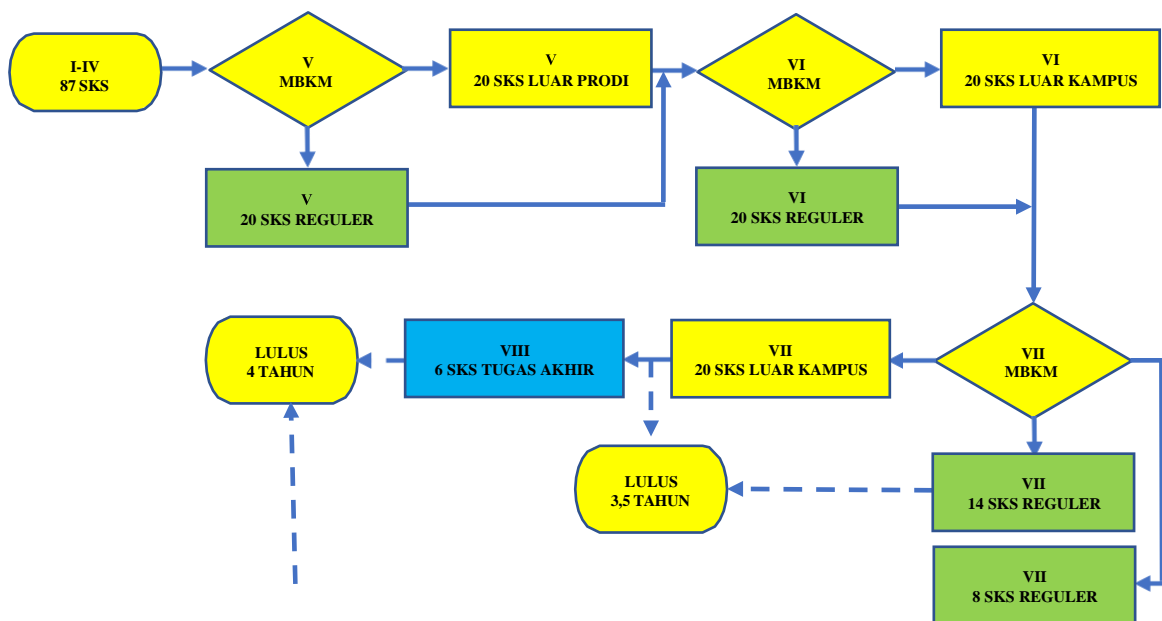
I-IV
87 SKS

V
MBKM

V
20 SKS LUAR PRODI

VI
MBKM

VI
20 SKS LUAR KAMPUS

V
20 SKS REGULER

VI
20 SKS REGULER

LULUS
4 TAHUN

VIII
6 SKS TUGAS AKHIR

VII
20 SKS LUAR KAMPUS

VII
MBKM

LULUS
3,5 TAHUN

VII
14 SKS REGULER

VII
8 SKS REGULER